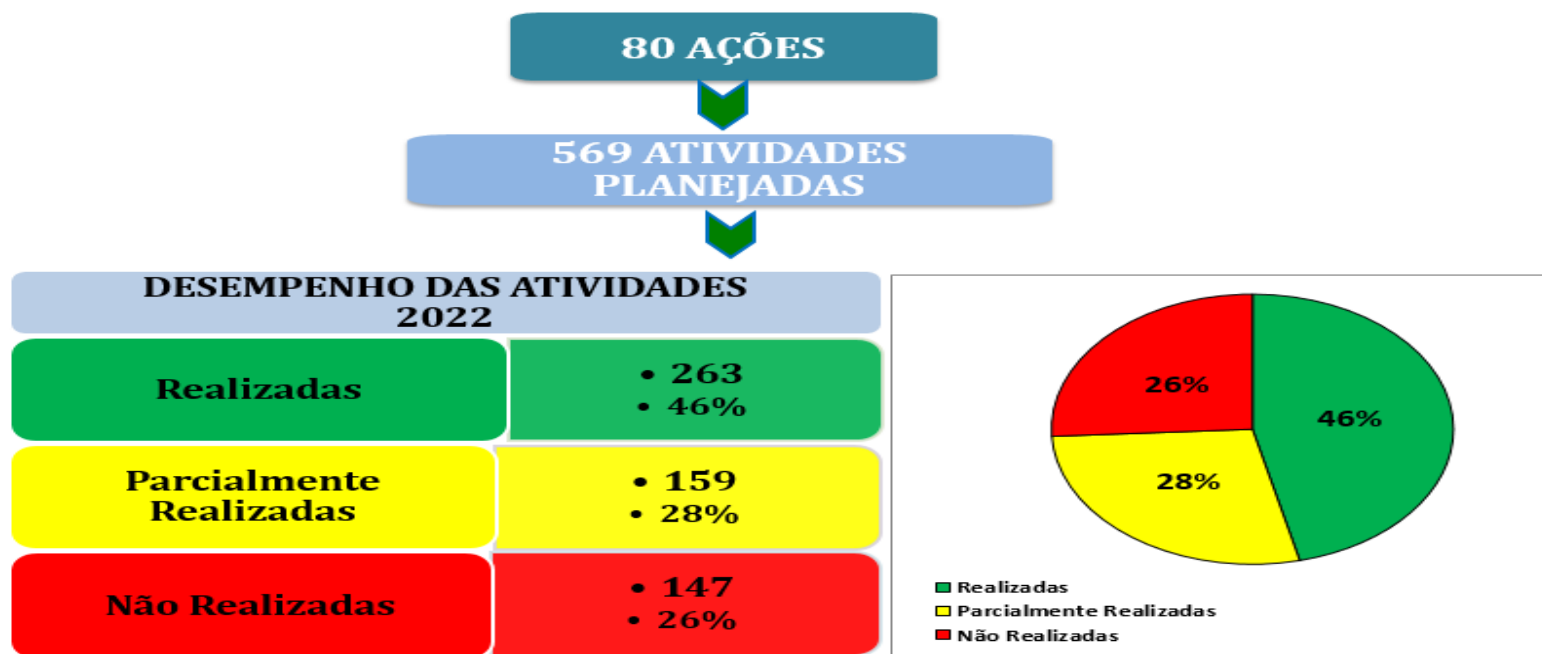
80 AÇÕES

569 ATIVIDADES PLANEJADAS

DESEMPENHO DAS ATIVIDADES 2022

| | |
|---|---|
| Realizadas | • 263 • 46% |
| Parcialmente Realizadas | • 159 • 28% |
| Não Realizadas | • 147 • 26% |

26%
46%
28%

Realizadas
Parcialmente Realizadas
Não Realizadas